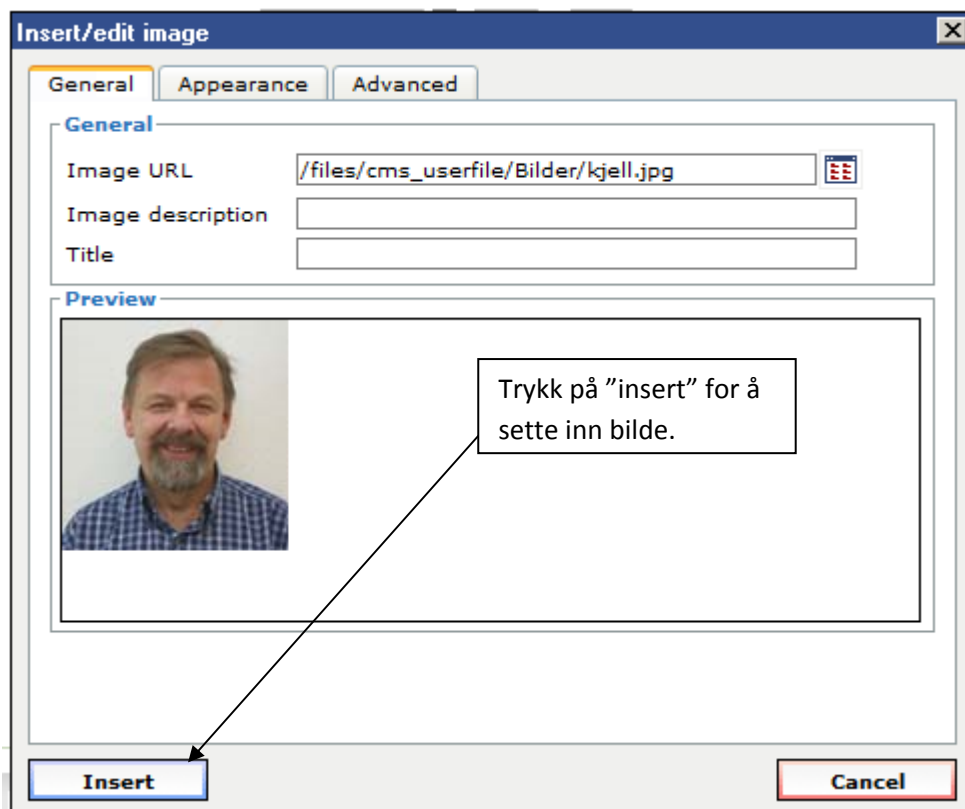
Insert/edit image

General | Appearance | Advanced

General

Image URL /files/cms_userfile/Bilder/kjell.jpg

Image description

Title

Preview

Trykk på "insert" for å sette inn bilde.

Insert

Cancel